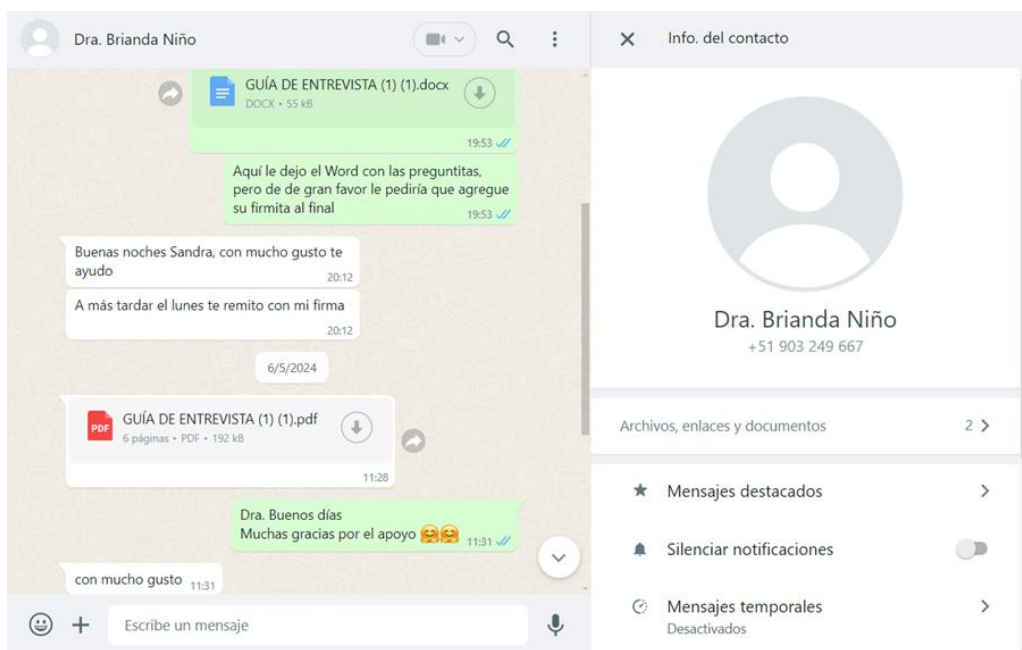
Dra. Brianda Niño

GUÍA DE ENTREVISTA (1) (1).docx
DOCX • 55 kB
19:53

Aquí le dejo el Word con las preguntitas, pero de de gran favor le pediría que agregue su firmita al final
19:53

Buenas noches Sandra, con mucho gusto te ayudo
20:12

A más tardar el lunes te remito con mi firma
20:12

6/5/2024

PDF
GUÍA DE ENTREVISTA (1) (1).pdf
6 páginas • PDF • 192 kB
11:28

Dra. Buenos días
Muchas gracias por el apoyo 🤗🤗
11:31

con mucho gusto 11:31

Escribe un mensaje

Info. del contacto

Dra. Brianda Niño
+51 903 249 667

Archivos, enlaces y documentos 2

Mensajes destacados

Silenciar notificaciones

Mensajes temporales
Desactivados